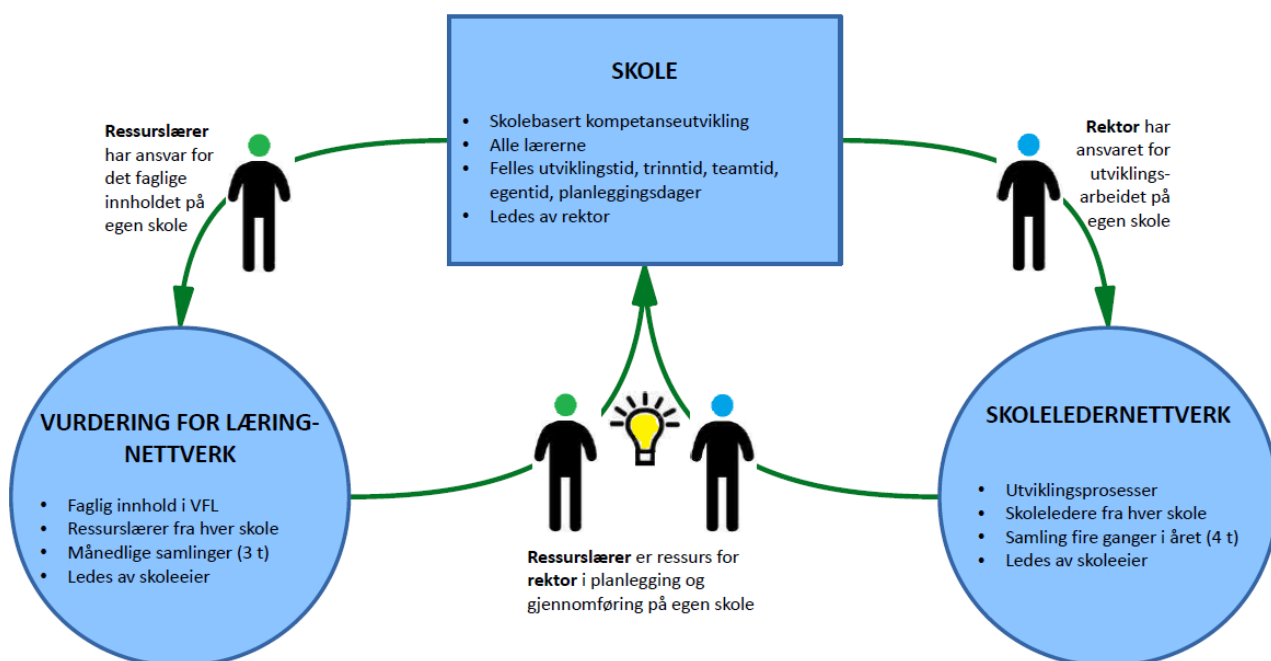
SKOLE

- Skolebasert kompetanseutvikling
- Alle lærerne
- Felles utviklingstid, trinntid, teamtid, egentid, planleggingsdager
- Ledes av rektor

**Ressurslærer** har ansvar for det faglige innholdet på egen skole

**Rektor** har ansvaret for utviklingsarbeidet på egen skole

VURDERING FOR LÆRING-NETTVERK

- Faglig innhold i VFL
- Ressurslærer fra hver skole
- Månedlige samlinger (3 t)
- Ledes av skoleeier

**Ressurslærer** er ressurs for **rektor** i planlegging og gjennomføring på egen skole

SKOLELEDERNETTVERK

- Utviklingsprosesser
- Skoleledere fra hver skole
- Samling fire ganger i året (4 t)
- Ledes av skoleeier